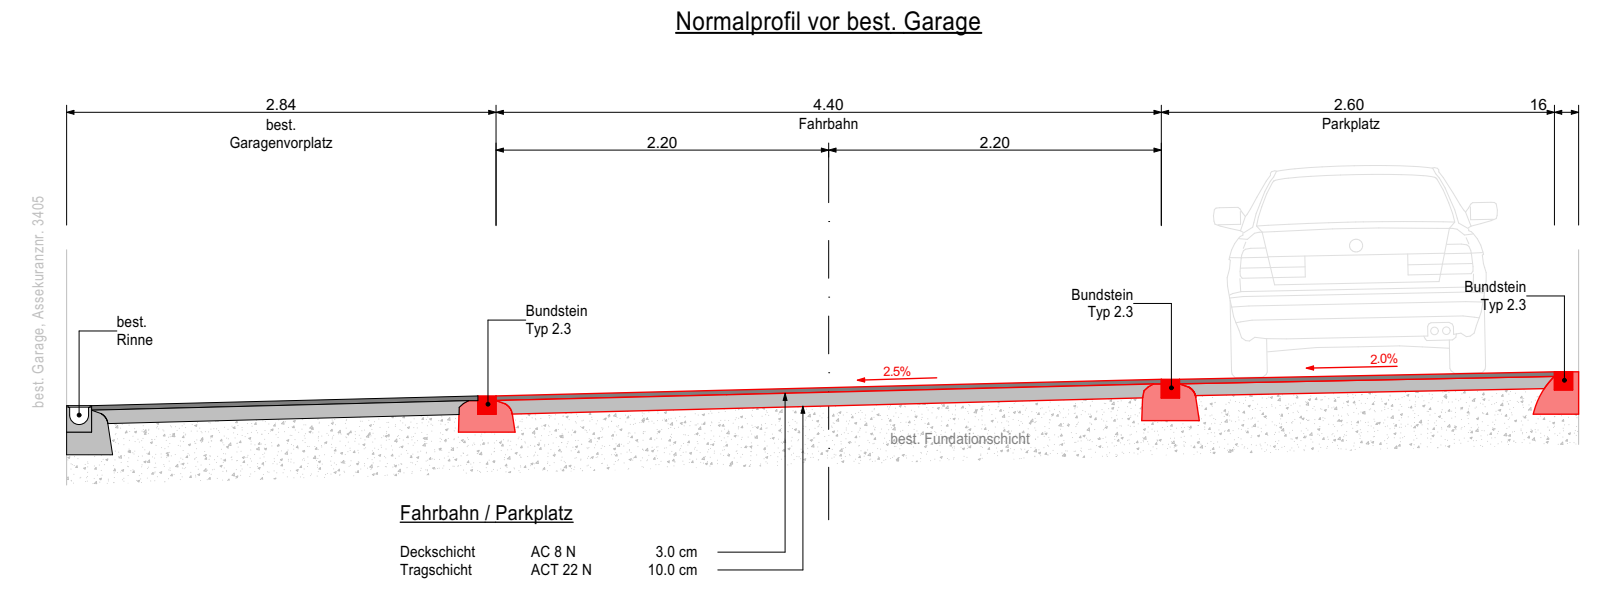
Normalprofil vor best. Garage

2.84
best.
Garagenvorplatz

4.40
Fahrbahn

2.60
Parkplatz

16

2.20

2.20

best. Garage, Assekuranznr. 3405

best.
Rinne

Bundstein
Typ 2.3

Bundstein
Typ 2.3

Bundstein
Typ 2.3

2.5%

2.0%

best. Fundationschicht

Fahrbahn / Parkplatz

| Deckschicht | AC 8 N | 3.0 cm |
|---|---|---|
| Tragschicht | ACT 22 N | 10.0 cm |